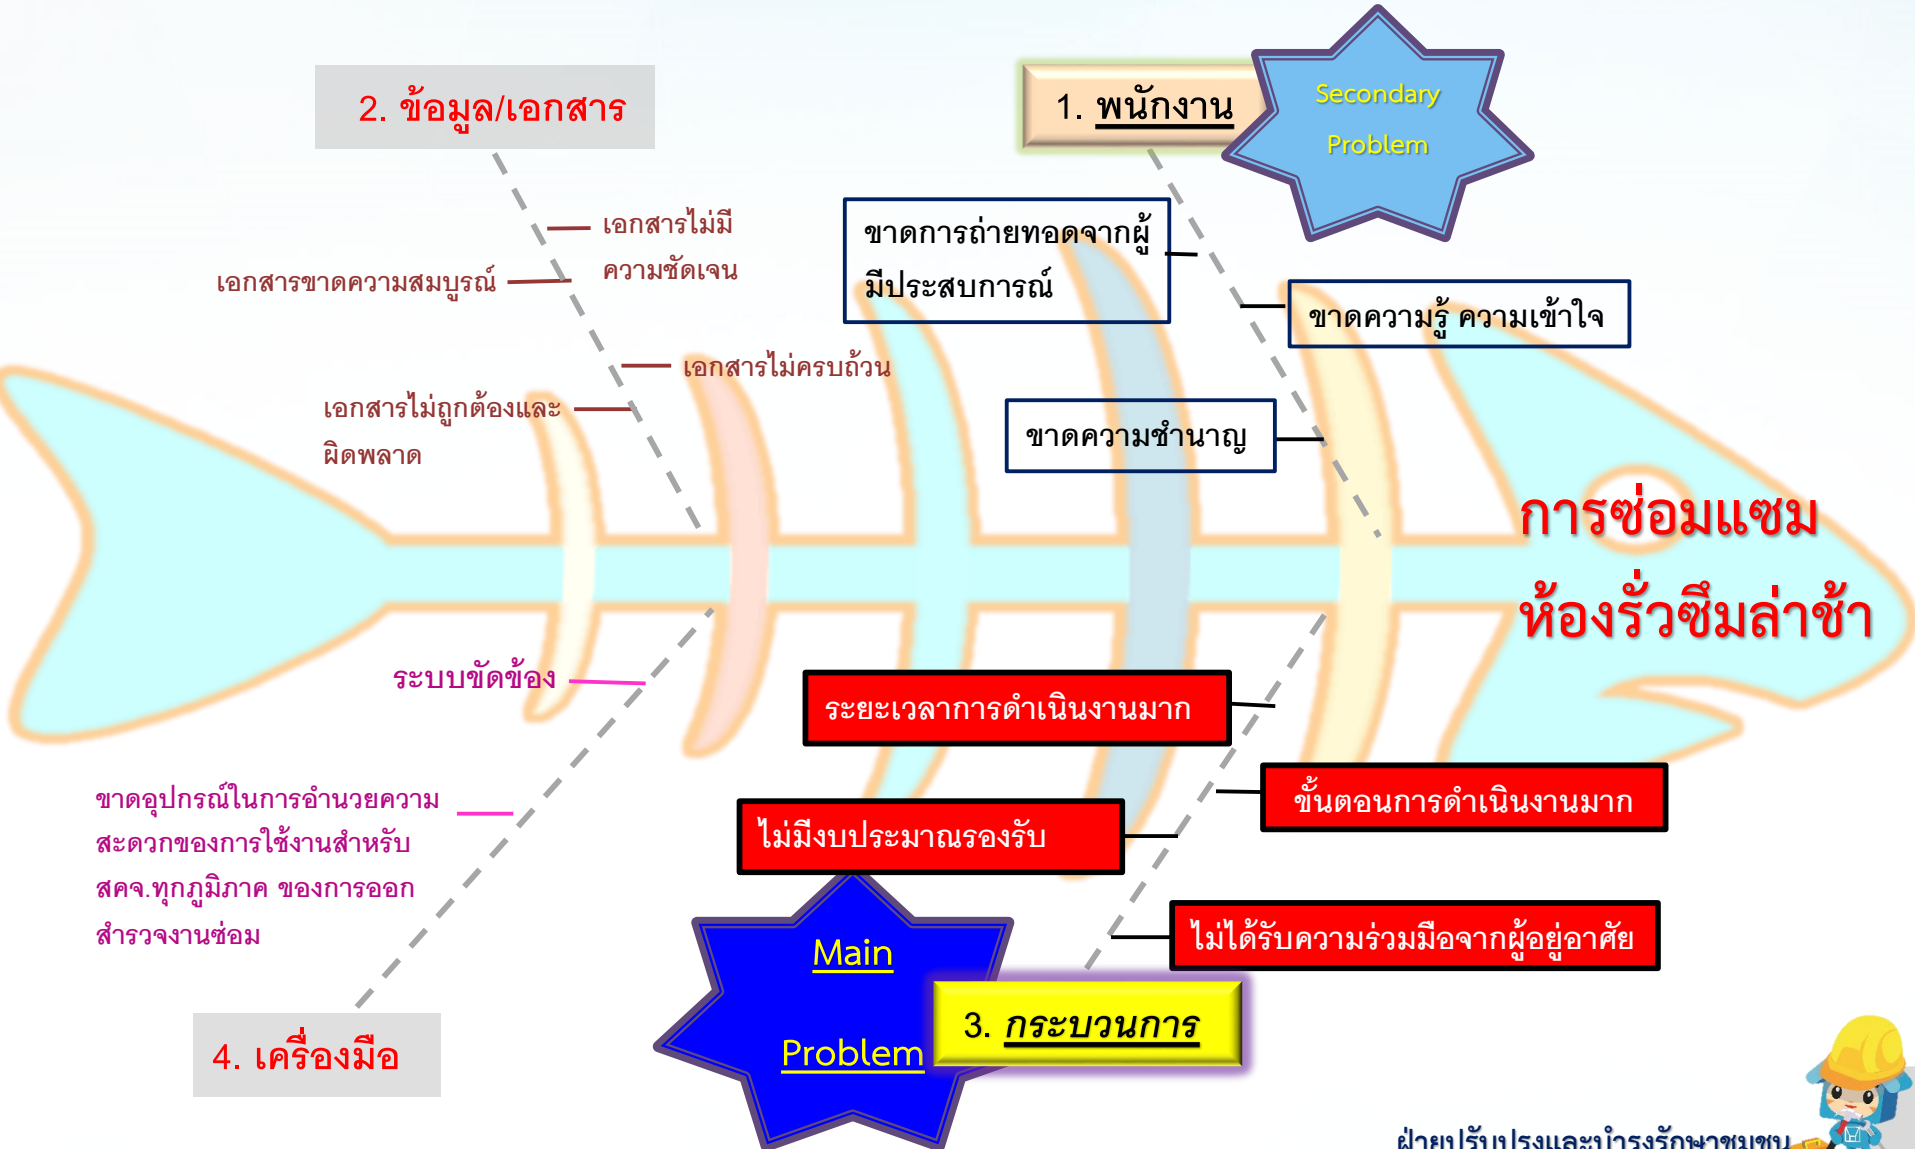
2. ข้อมูล/เอกสาร

เอกสารไม่มีความชัดเจน

เอกสารขาดความสมบูรณ์

เอกสารไม่ครบถ้วน

เอกสารไม่ถูกต้องและผิดพลาด

1. พนักงาน

Secondary Problem

ขาดการถ่ายทอดจากผู้มีประสบการณ์

ขาดความรู้ ความเข้าใจ

ขาดความชำนาญ

การซ่อมแซมห้องรั่วซึมล่าช้า

ระบบขัดข้อง

ระยะเวลาการดำเนินงานมาก

ขั้นตอนการดำเนินงานมาก

ไม่มีงบประมาณรองรับ

ขาดอุปกรณ์ในการอำนวยความสะดวกของการใช้งานสำหรับ สคจ.ทุกภูมิภาค ของการออกสำรวจงานซ่อม

ไม่ได้รับความร่วมมือจากผู้อยู่อาศัย

Main Problem

3. กระบวนการ

4. เครื่องมือ

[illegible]